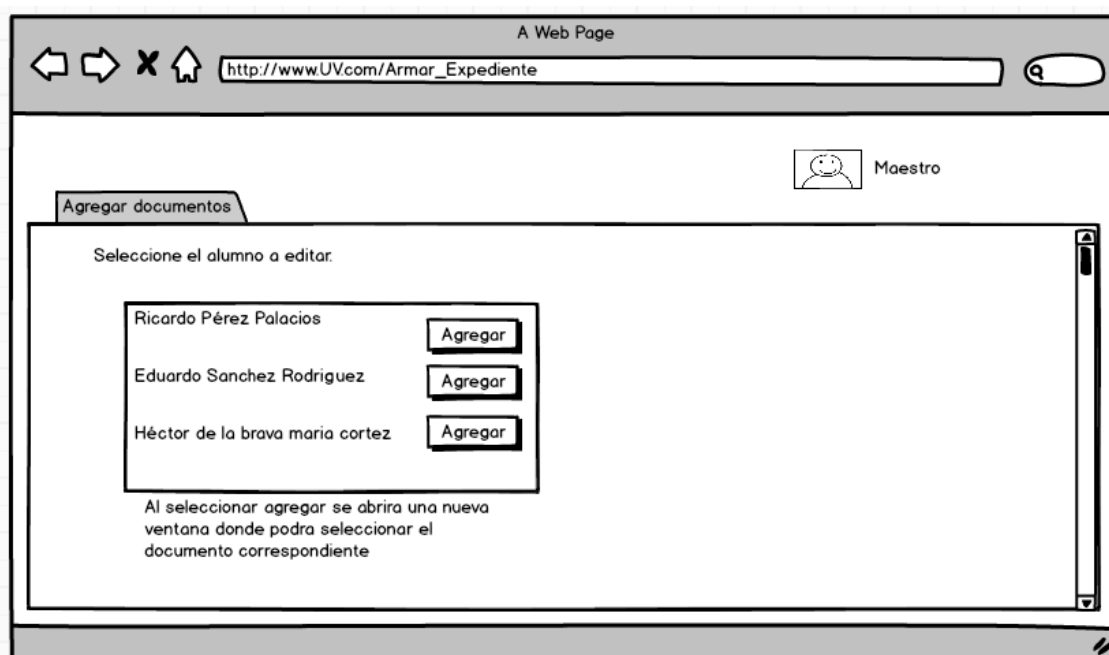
A Web Page

http://www.UV.com/Armar_Expediente

Maestro

Agregar documentos

Seleccione el alumno a editar.

Ricardo Pérez Palacios Agregar

Eduardo Sanchez Rodriguez Agregar

Héctor de la brava maria cortez Agregar

Al seleccionar agregar se abrira una nueva ventana donde podra seleccionar el documento correspondiente